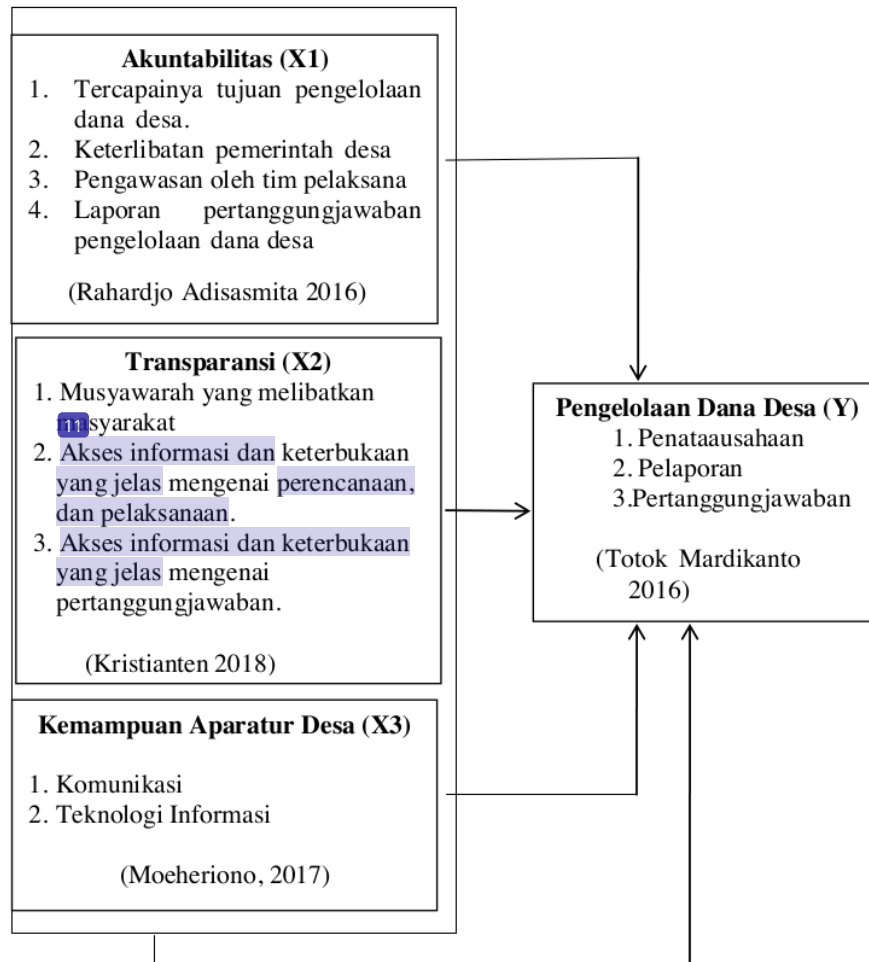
**Akuntabilitas (X1)**
1. Tercapainya tujuan pengelolaan dana desa.
2. Keterlibatan pemerintah desa
3. Pengawasan oleh tim pelaksana
4. Laporan pertanggungjawaban pengelolaan dana desa

(Rahardjo Adisasmita 2016)

**Transparansi (X2)**
1. Musyawarah yang melibatkan 11 syarakat
2. Akses informasi dan keterbukaan yang jelas mengenai perencanaan, dan pelaksanaan.
3. Akses informasi dan keterbukaan yang jelas mengenai pertanggungjawaban.

(Kristianten 2018)

**Kemampuan Aparatur Desa (X3)**

1. Komunikasi
2. Teknologi Informasi

(Moeheriono, 2017)

**Pengelolaan Dana Desa (Y)**
1. Penataausahaan
2. Pelaporan
3.Pertanggungjawaban

(Totok Mardikanto 2016)